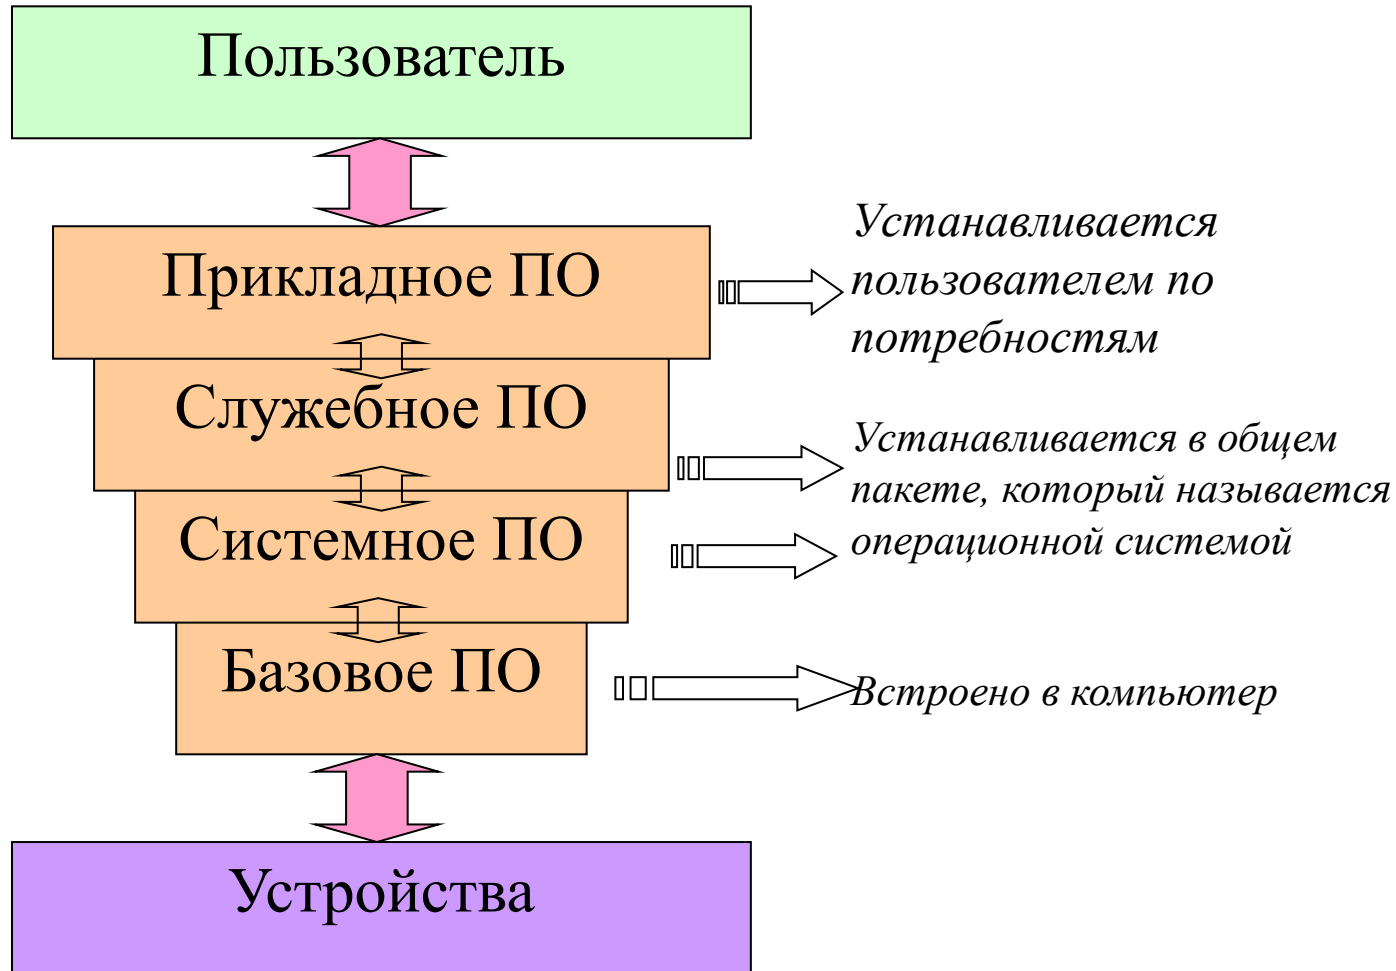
Пользователь

Прикладное ПО

Устанавливается пользователем по потребностям

Служебное ПО

Устанавливается в общем пакете, который называется операционной системой

Системное ПО

Базовое ПО

Встроено в компьютер

Устройства